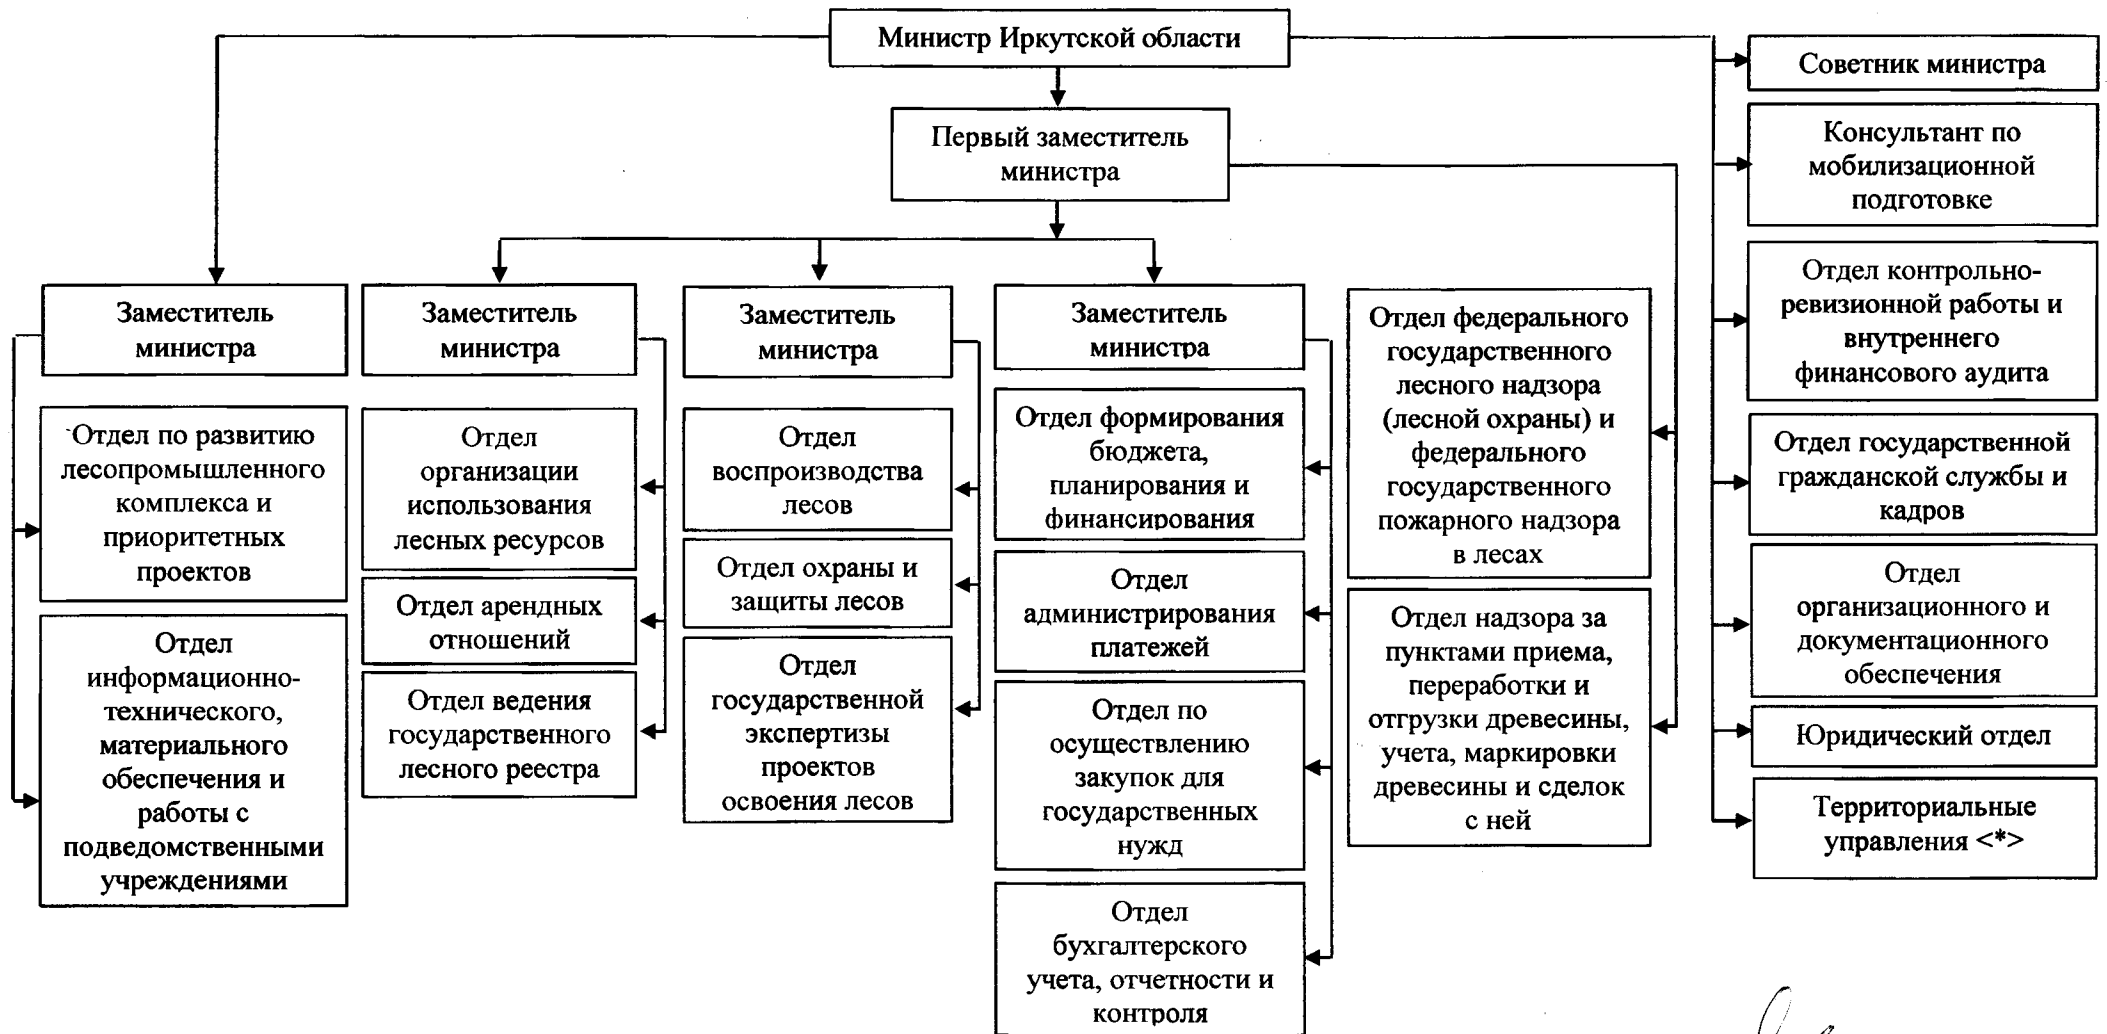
Министр Иркутской области

Первый заместитель министра

Советник министра

Консультант по мобилизационной подготовке

Отдел контрольно-ревизионной работы и внутреннего финансового аудита

Отдел государственной гражданской службы и кадров

Отдел организационного и документационного обеспечения

Юридический отдел

Территориальные управления <*>

Заместитель министра

Отдел по развитию лесопромышленного комплекса и приоритетных проектов

Отдел информационно-технического, материального обеспечения и работы с подведомственными учреждениями

Заместитель министра

Отдел организации использования лесных ресурсов

Отдел арендных отношений

Отдел ведения государственного лесного реестра

Заместитель министра

Отдел воспроизводства лесов

Отдел охраны и защиты лесов

Отдел государственной экспертизы проектов освоения лесов

Заместитель министра

Отдел формирования бюджета, планирования и финансирования

Отдел администрирования платежей

Отдел по осуществлению закупок для государственных нужд

Отдел бухгалтерского учета, отчетности и контроля

Отдел федерального государственного лесного надзора (лесной охраны) и федерального государственного пожарного надзора в лесах

Отдел надзора за пунктами приема, переработки и отгрузки древесины, учета, маркировки древесины и сделок с ней